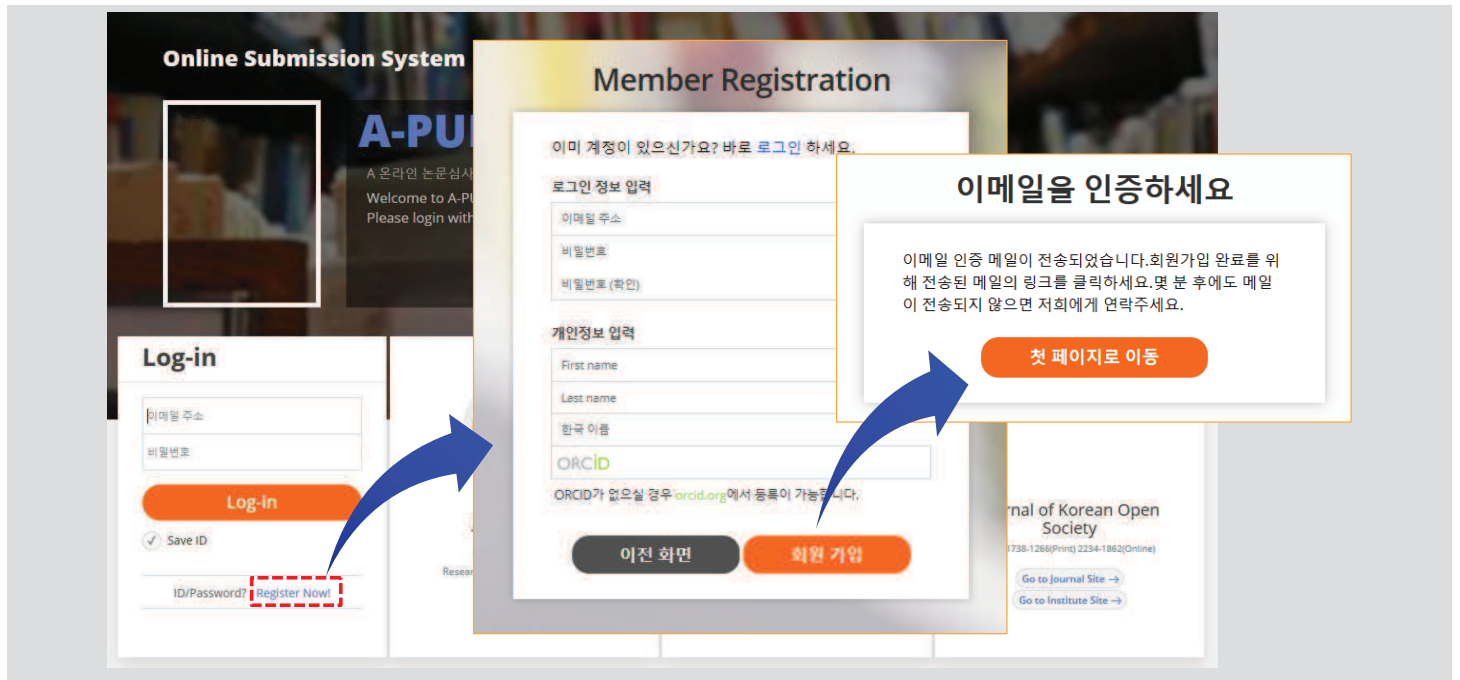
Online Submission System

A-PU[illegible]

A 온라인 논문심사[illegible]
Welcome to A-PU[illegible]
Please login with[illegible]

Log-in

이메일 주소
비밀번호
Log-in
Save ID
ID/Password? Register Now!

Resea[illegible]

Member Registration

이미 계정이 있으신가요? 바로 로그인 하세요.

로그인 정보 입력
이메일 주소
비밀번호
비밀번호 (확인)

개인정보 입력
First name
Last name
한국 이름
ORCID
ORCID가 없으실 경우 orcid.org에서 등록이 가능합니다.

이전 화면
회원 가입

이메일을 인증하세요

이메일 인증 메일이 전송되었습니다.회원가입 완료를 위해 전송된 메일의 링크를 클릭하세요.몇 분 후에도 메일이 전송되지 않으면 저희에게 연락주세요.

첫 페이지로 이동

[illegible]rnal of Korean Open Society
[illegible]1738-1266(Print) 2234-1862(Online)
Go to Journal Site →
Go to Institute Site →